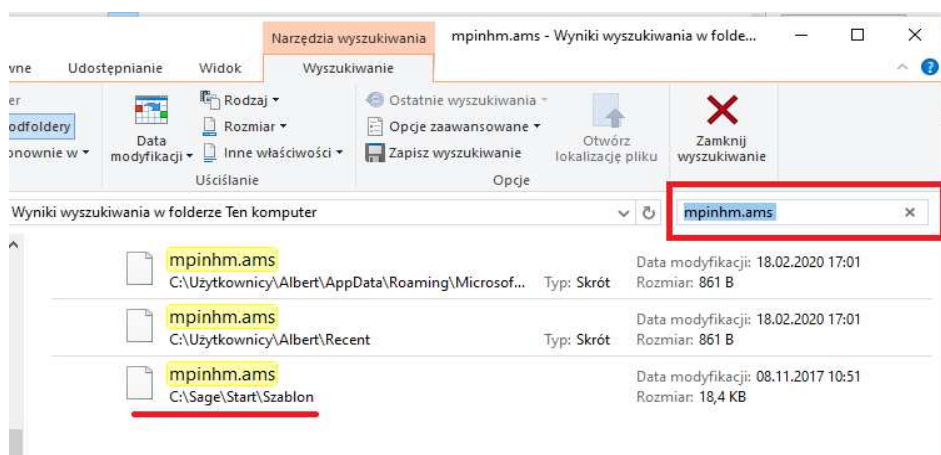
Narzędzia wyszukiwania
mpinhm.ams - Wyniki wyszukiwania w folde...

vne
Udostępnianie
Widok
Wyszukiwanie

er
odfoldery
nonownie w
Data modyfikacji
Rodzaj
Rozmiar
Inne właściwości
Uściślanie
Ostatnie wyszukiwania
Opcje zaawansowane
Zapisz wyszukiwanie
Otwórz lokalizację pliku
Opcje
Zamknij wyszukiwanie

Wyniki wyszukiwania w folderze Ten komputer
mpinhm.ams

mpinhm.ams
C:\Użytkownicy\Albert\AppData\Roaming\Microsof...
Typ: Skrót
Data modyfikacji: 18.02.2020 17:01
Rozmiar: 861 B

mpinhm.ams
C:\Użytkownicy\Albert\Recent
Typ: Skrót
Data modyfikacji: 18.02.2020 17:01
Rozmiar: 861 B

mpinhm.ams
C:\Sage\Start\Szablon
Data modyfikacji: 08.11.2017 10:51
Rozmiar: 18,4 KB